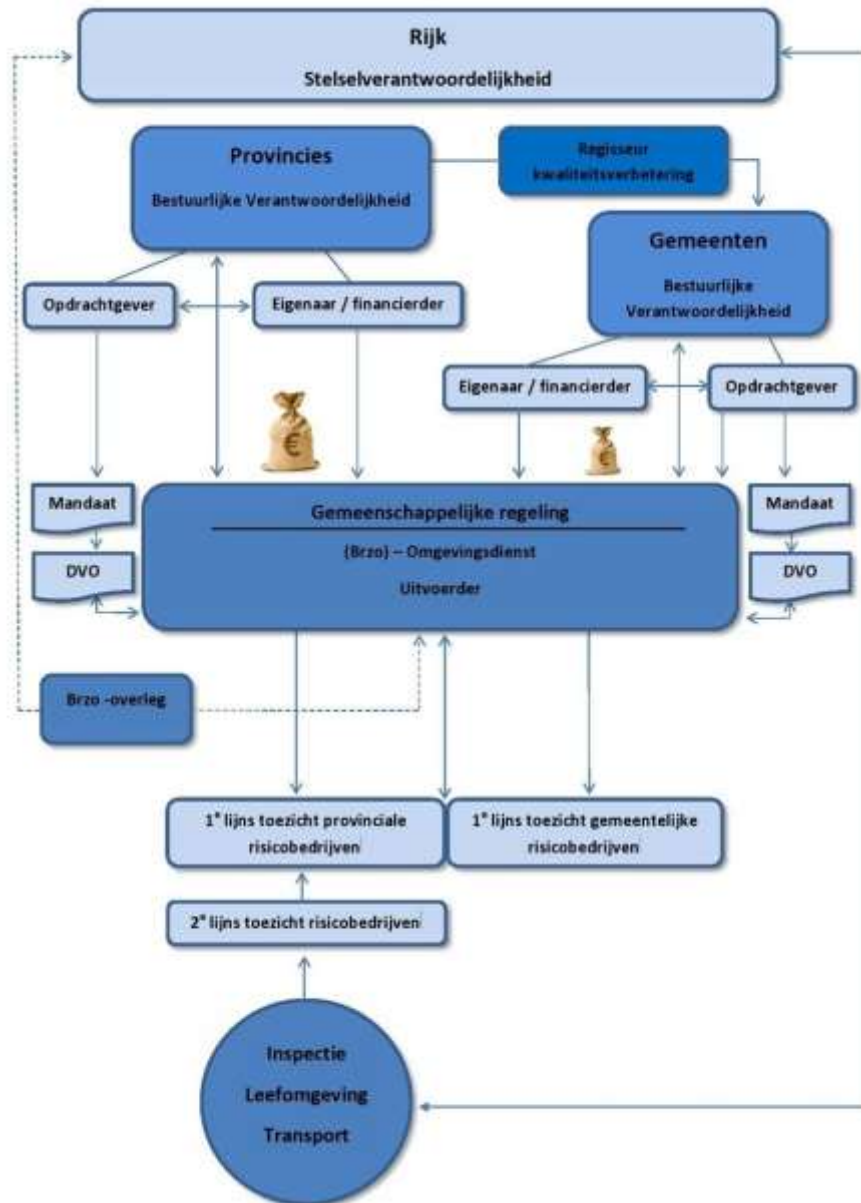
Rijk

Stelselverantwoordelijkheid

Provincies

Bestuurlijke Verantwoordelijkheid

Regisseur kwaliteitsverbetering

Gemeenten

Bestuurlijke Verantwoordelijkheid

Opdrachtgever

Eigenaar / financierder

Eigenaar / financierder

Opdrachtgever

Mandaat

DVO

Gemeenschappelijke regeling

(Brzo) – Omgevingsdienst

Uitvoerder

Mandaat

DVO

Brzo -overleg

1$^e$ lijns toezicht provinciale risicobedrijven

1$^e$ lijns toezicht gemeentelijke risicobedrijven

2$^e$ lijns toezicht risicobedrijven

Inspectie

Leefomgeving

Transport